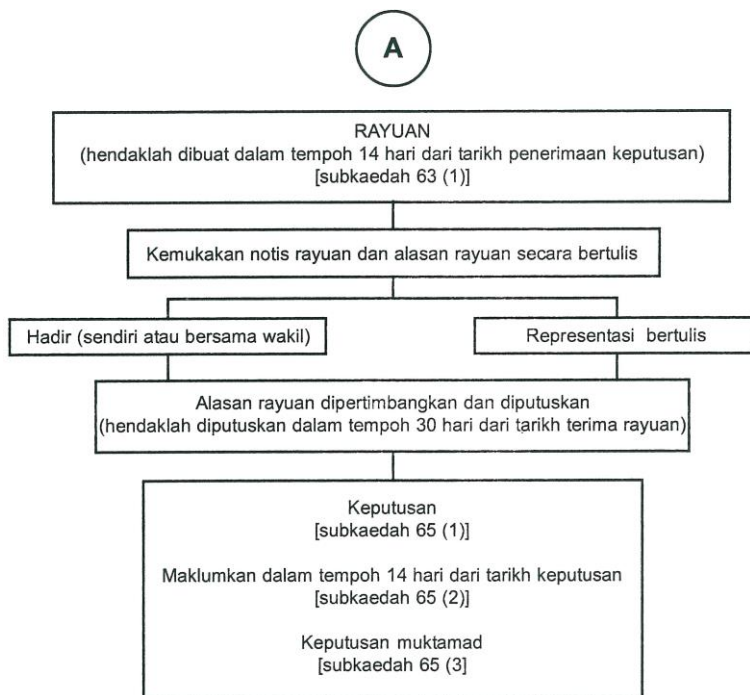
A

RAYUAN
(hendaklah dibuat dalam tempoh 14 hari dari tarikh penerimaan keputusan)
[subkaedah 63 (1)]

Kemukakan notis rayuan dan alasan rayuan secara bertulis

Hadir (sendiri atau bersama wakil)

Representasi bertulis

Alasan rayuan dipertimbangkan dan diputuskan
(hendaklah diputuskan dalam tempoh 30 hari dari tarikh terima rayuan)

Keputusan
[subkaedah 65 (1)]

Maklumkan dalam tempoh 14 hari dari tarikh keputusan
[subkaedah 65 (2)]

Keputusan muktamad
[subkaedah 65 (3]